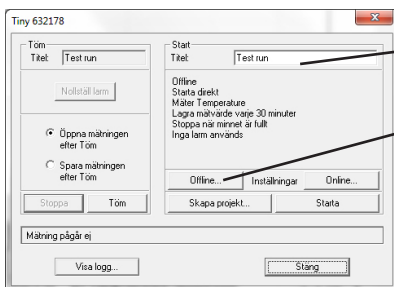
Tiny 632178

Töm
Titel: Test run
Nollställ larm
Öppna mätningen efter Töm
Spara mätningen efter Töm
Stoppa
Töm

Start
Titel: Test run
Offline
Starta direkt
Mäter Temperature
Lagra mätvärde varje 30 minuter
Stoppa när minnet är fullt
Inga larm används
Offline...
Inställningar
Online...
Skapa projekt...
Starta

Mätning pågår ej

Visa logg...
Stäng